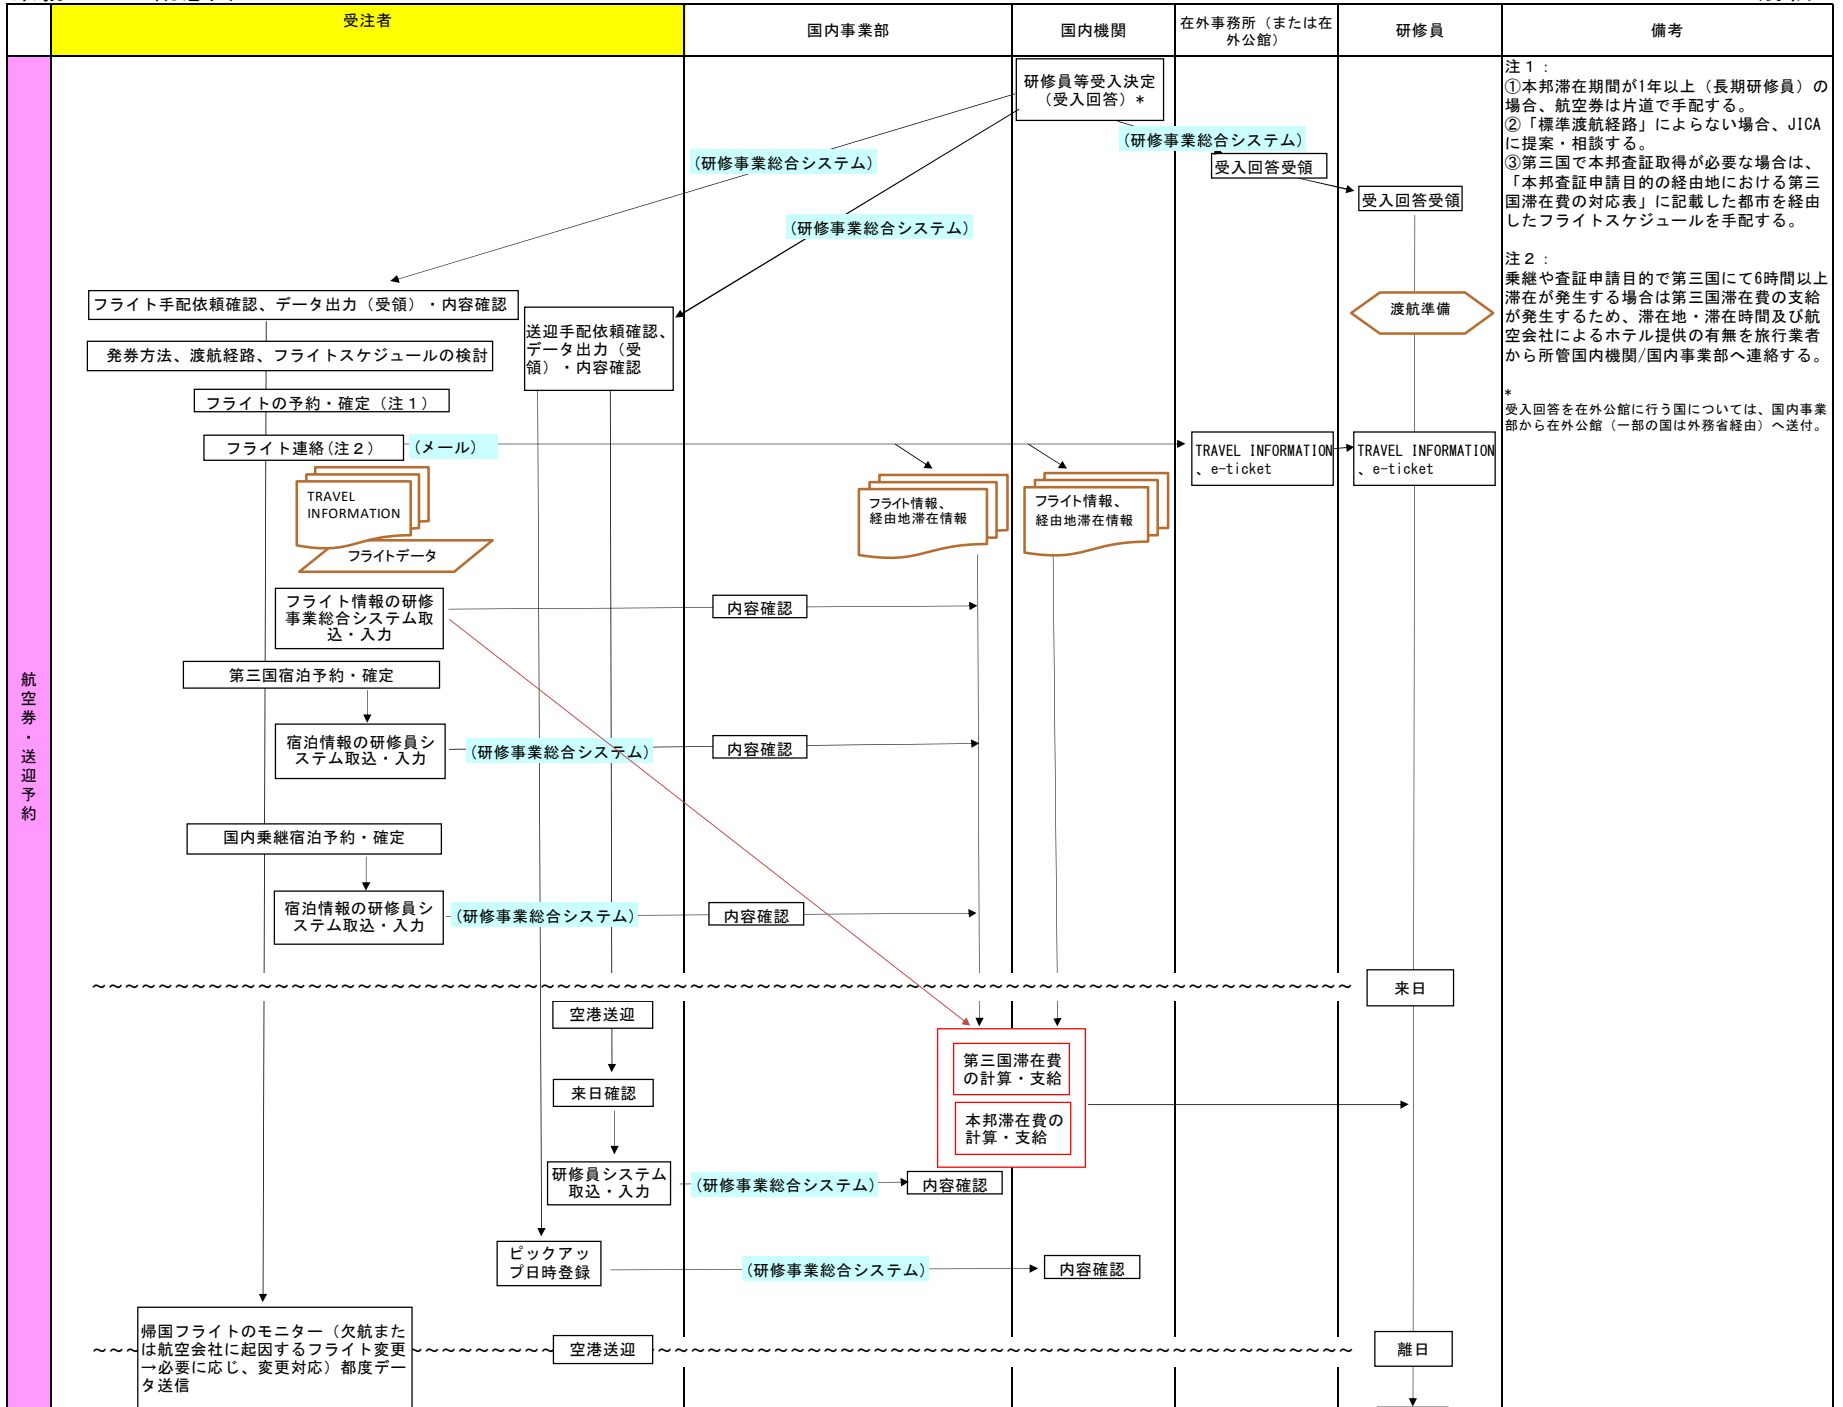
| | 受注者 | 国内事業部 | 国内機関 | 在外事務所（または在外公館） | 研修員 | 備考 |
|---|---|---|---|---|---|---|

航空券・送迎予約

研修員等受入決定（受入回答）＊

（研修事業総合システム）

（研修事業総合システム）

（研修事業総合システム）

受入回答受領

受入回答受領

フライト手配依頼確認、データ出力（受領）・内容確認

送迎手配依頼確認、データ出力（受領）・内容確認

発券方法、渡航経路、フライトスケジュールの検討

渡航準備

フライトの予約・確定（注１）

フライト連絡（注２）

（メール）

TRAVEL INFORMATION、e-ticket

TRAVEL INFORMATION、e-ticket

TRAVEL INFORMATION

フライトデータ

フライト情報、経由地滞在情報

フライト情報、経由地滞在情報

フライト情報の研修事業総合システム取込・入力

内容確認

第三国宿泊予約・確定

宿泊情報の研修員システム取込・入力

（研修事業総合システム）

内容確認

国内乗継宿泊予約・確定

宿泊情報の研修員システム取込・入力

（研修事業総合システム）

内容確認

来日

空港送迎

第三国滞在費の計算・支給

本邦滞在費の計算・支給

来日確認

研修員システム取込・入力

（研修事業総合システム）

内容確認

ピックアップ日時登録

（研修事業総合システム）

内容確認

帰国フライトのモニター（欠航または航空会社に起因するフライト変更→必要に応じ、変更対応）都度データ送信

空港送迎

離日

注１：
①本邦滞在期間が1年以上（長期研修員）の場合、航空券は片道で手配する。
②「標準渡航経路」によらない場合、JICAに提案・相談する。
③第三国で本邦査証取得が必要な場合は、「本邦査証申請目的の経由地における第三国滞在費の対応表」に記載した都市を経由したフライトスケジュールを手配する。

注２：
乗継や査証申請目的で第三国にて6時間以上滞在が発生する場合は第三国滞在費の支給が発生するため、滞在地・滞在時間及び航空会社によるホテル提供の有無を旅行業者から所管国内機関/国内事業部へ連絡する。

＊
受入回答を在外公館に行う国については、国内事業部から在外公館（一部の国は外務省経由）へ送付。